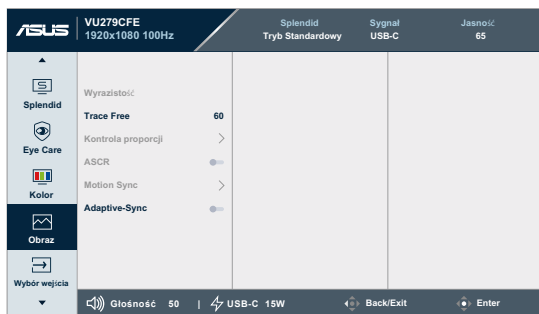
ASUS VU279CFE 1920x1080 100Hz

Splendid
Tryb Standardowy

Sygnał
USB-C

Jasność
65

Splendid
Eye Care
Kolor
Obraz
Wybór wejścia

Wyrazistość
Trace Free 60
Kontrola proporcji
ASCR
Motion Sync
Adaptive-Sync

Głośność 50 | USB-C 15W
Back/Exit
Enter